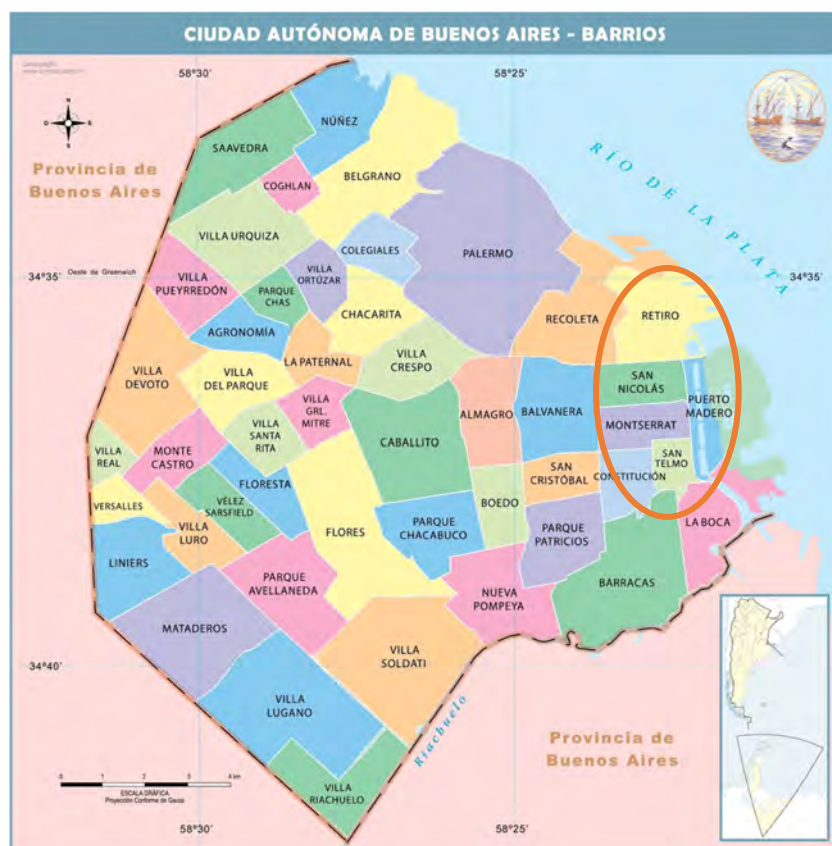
CIUDAD AUTÓNOMA DE BUENOS AIRES - BARRIOS

58°30'
58°25'

Provincia de Buenos Aires

RÍO DE LA PLATA

34°35'
Oeste de Greenwich
34°35'

NÚÑEZ
SAAVEDRA
COGHLAN
BELGRANO
VILLA URQUIZA
COLEGIALES
PALERMO
VILLA PUEYRREDÓN
PARQUE CHAS
VILLA ORTÚZAR
CHACARITA
RECOLETA
RETIRO
AGRONOMÍA
LA PATERNAL
VILLA CRESPO
SAN NICOLÁS
PUERTO MADERO
VILLA DEVOTO
VILLA DEL PARQUE
VILLA GRL. MITRE
ALMAGRO
BALVANERA
MONTSERRAT
VILLA SANTA RITA
CABALLITO
SAN TELMO
VILLA REAL
MONTE CASTRO
FLORESTA
SAN CRISTÓBAL
CONSTITUCIÓN
VERSALLES
VÉLEZ SARSFIELD
BOEDO
VILLA LURO
FLORES
PARQUE CHACABUCO
PARQUE PATRICIOS
LA BOCA
LINIERS
PARQUE AVELLANEDA
NUEVA POMPEYA
BARRACAS
MATADEROS
VILLA SOLDATI
34°40'
VILLA LUGANO
Riachuelo
Provincia de Buenos Aires
VILLA RIACHUELO

0 1 2 3 4 km
ESCALA GRÁFICA
Proyección Conforme de Gauss

58°30'
58°25'